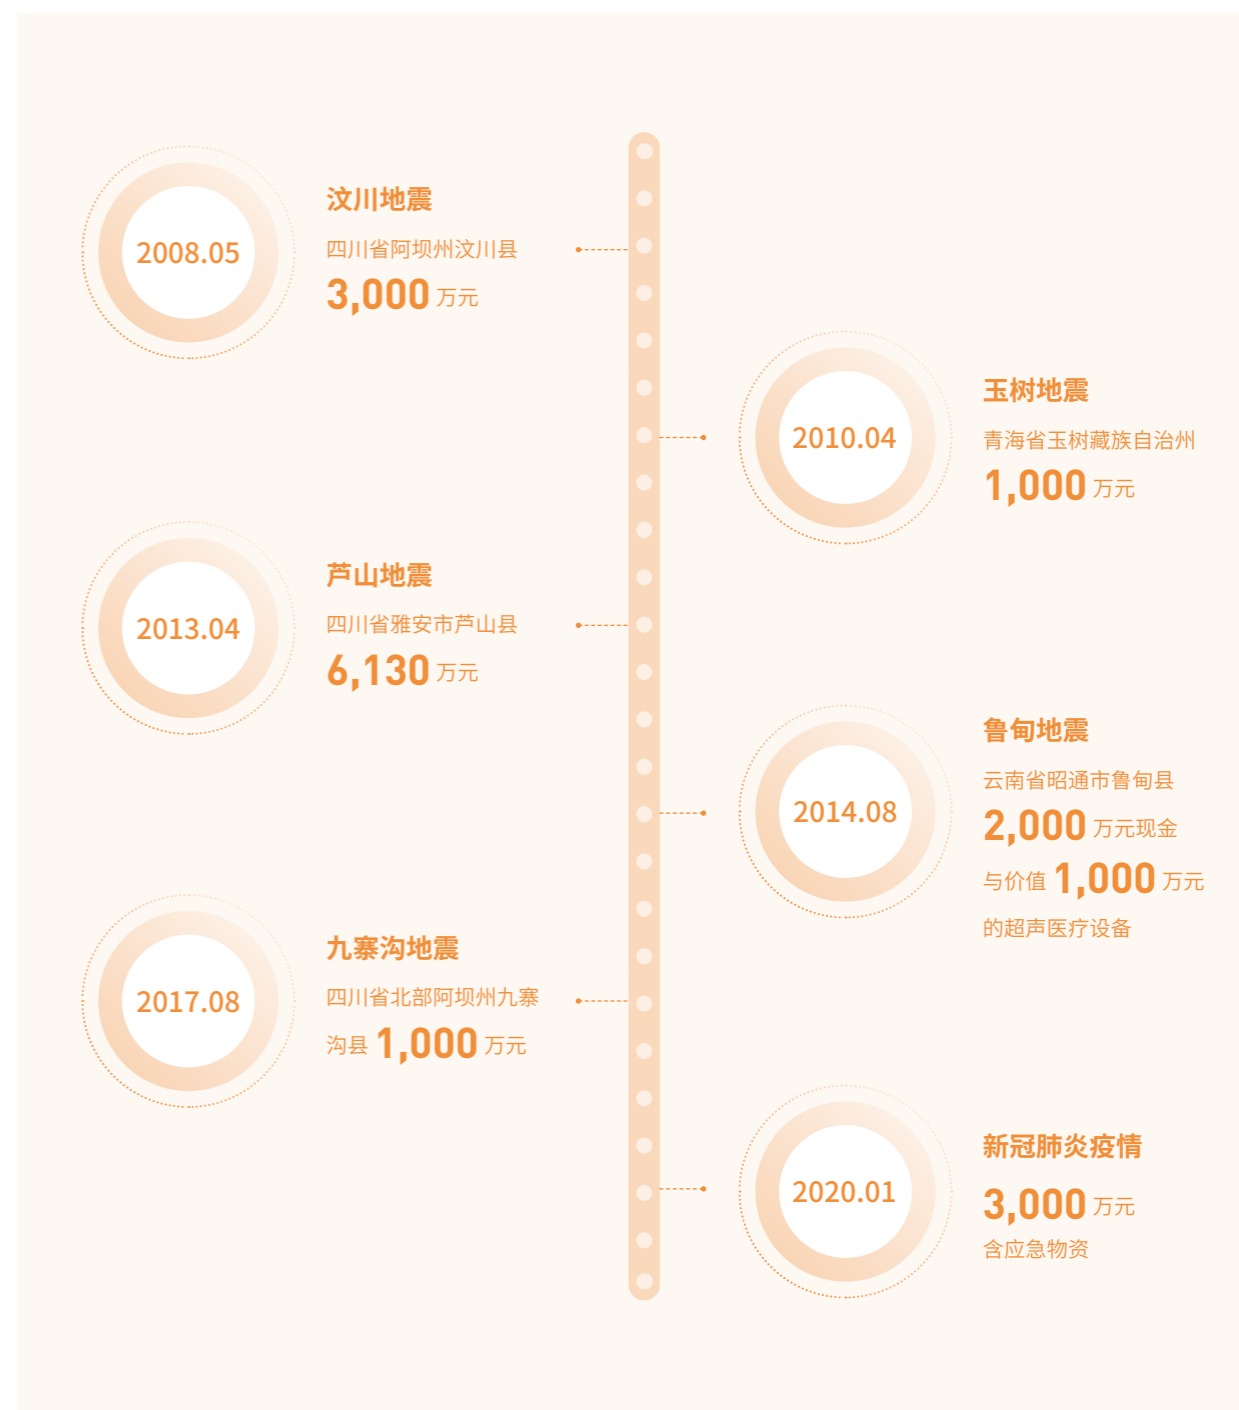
2008.05

汶川地震

四川省阿坝州汶川县

3,000 万元

2010.04

玉树地震

青海省玉树藏族自治州

1,000 万元

2013.04

芦山地震

四川省雅安市芦山县

6,130 万元

2014.08

鲁甸地震

云南省昭通市鲁甸县

2,000 万元现金

与价值 1,000 万元

的超声医疗设备

2017.08

九寨沟地震

四川省北部阿坝州九寨沟县 1,000 万元

2020.01

新冠肺炎疫情

3,000 万元

含应急物资